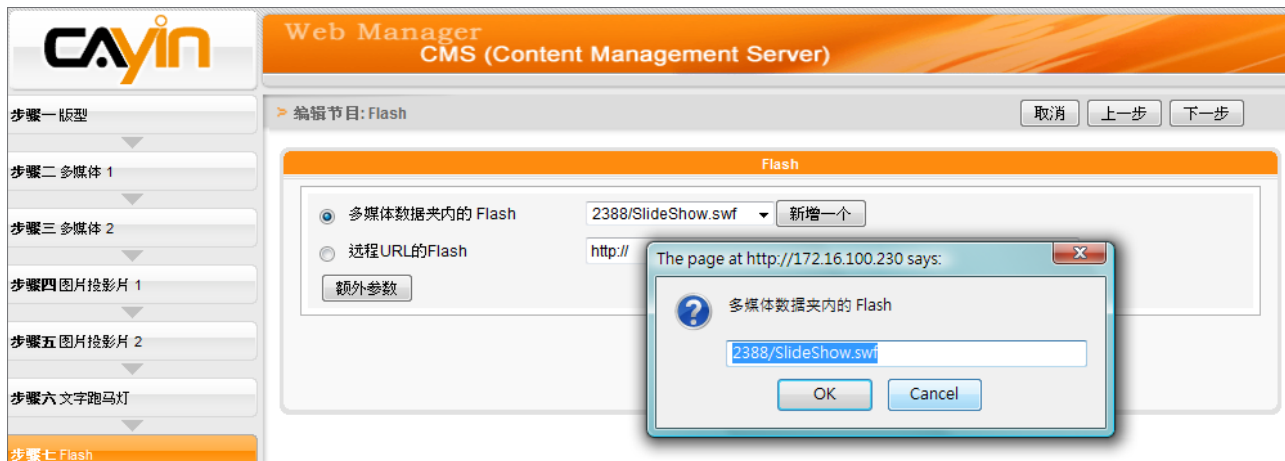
CAYIN

Web Manager
CMS (Content Management Server)

步骤一 版型
步骤二 多媒体 1
步骤三 多媒体 2
步骤四 图片投影片 1
步骤五 图片投影片 2
步骤六 文字跑马灯
步骤七 Flash

> 编辑节目: Flash

取消 上一步 下一步

Flash

多媒体数据夹内的 Flash 2388/SlideShow.swf 新增一个

远程URL的Flash http://

额外参数

The page at http://172.16.100.230 says:

多媒体数据夹内的 Flash

2388/SlideShow.swf

OK Cancel